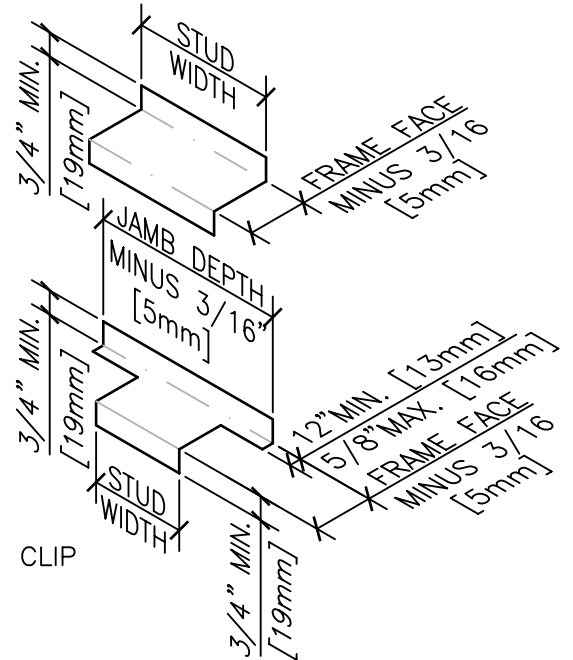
STUD WIDTH

3/4" MIN. [19mm]

FRAME FACE MINUS 3/16 [5mm]

JAMB DEPTH MINUS 3/16" [5mm]

3/4" MIN. [19mm]

12"MIN. [13mm]

5/8"MAX. [16mm]

FRAME FACE MINUS 3/16 [5mm]

STUD WIDTH

CLIP

3/4" MIN. [19mm]